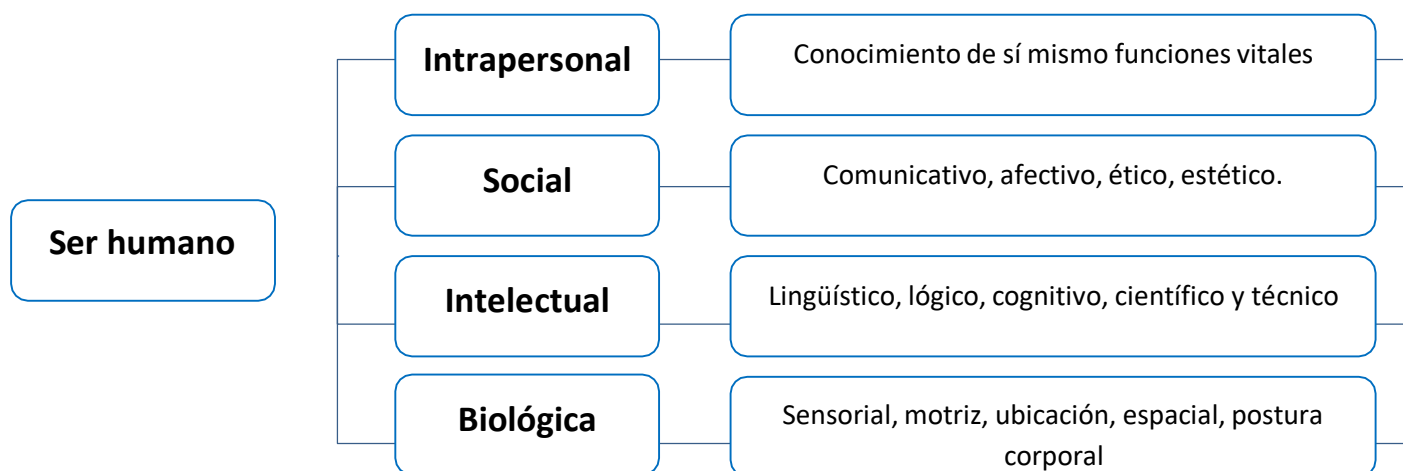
Ser humano

Intrapersonal

Conocimiento de sí mismo funciones vitales

Social

Comunicativo, afectivo, ético, estético.

Intelectual

Lingüístico, lógico, cognitivo, científico y técnico

Biológica

Sensorial, motriz, ubicación, espacial, postura corporal